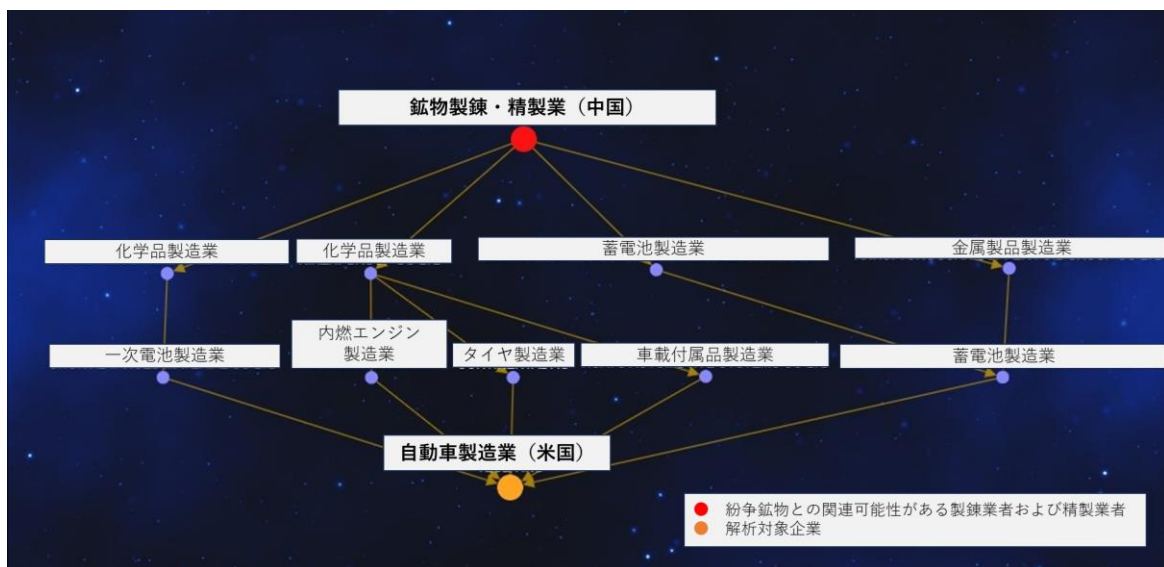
鉱物製錬・精製業（中国）

化学品製造業

化学品製造業

蓄電池製造業

金属製品製造業

一次電池製造業

内燃エンジン製造業

タイヤ製造業

車載付属品製造業

蓄電池製造業

自動車製造業（米国）

紛争鉱物との関連可能性がある製錬業者および精製業者
解析対象企業